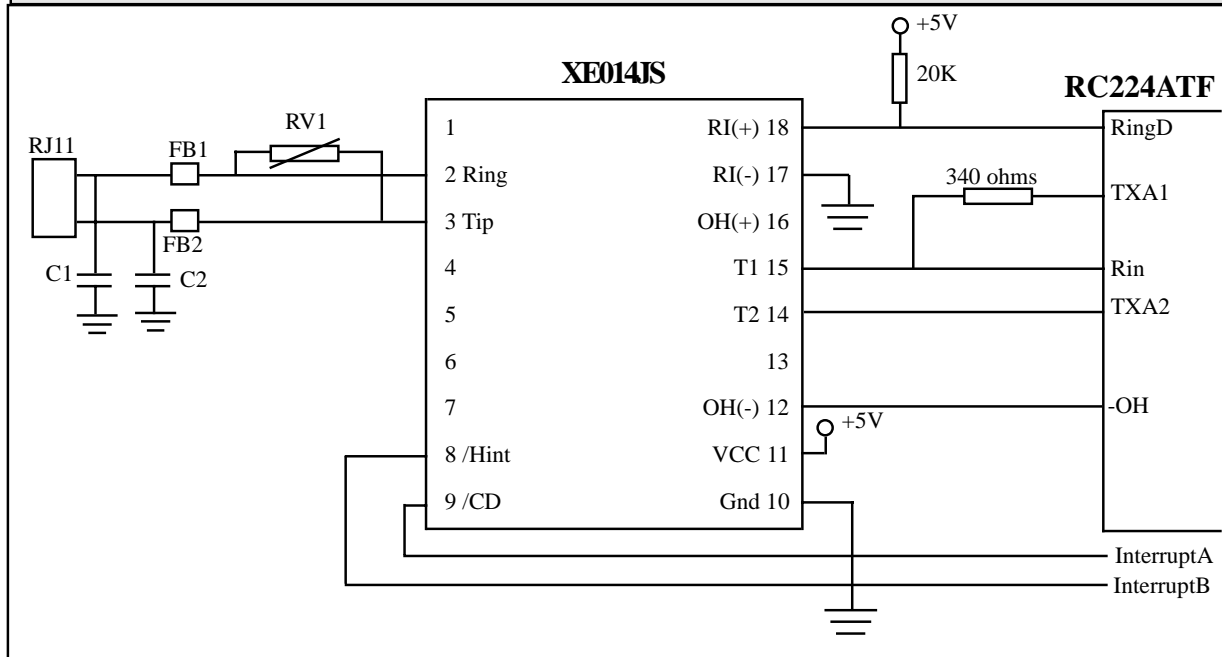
+5V
20K
XE014JS
RC224ATF
RJ11
FB1
RV1
1
RI(+) 18
RingD
2 Ring
RI(-) 17
340 ohms
TXA1
3 Tip
OH(+) 16
FB2
C1
C2
4
T1 15
Rin
5
T2 14
TXA2
6
13
7
OH(-) 12
-OH
+5V
8 /Hint
VCC 11
9 /CD
Gnd 10
InterruptA
InterruptB